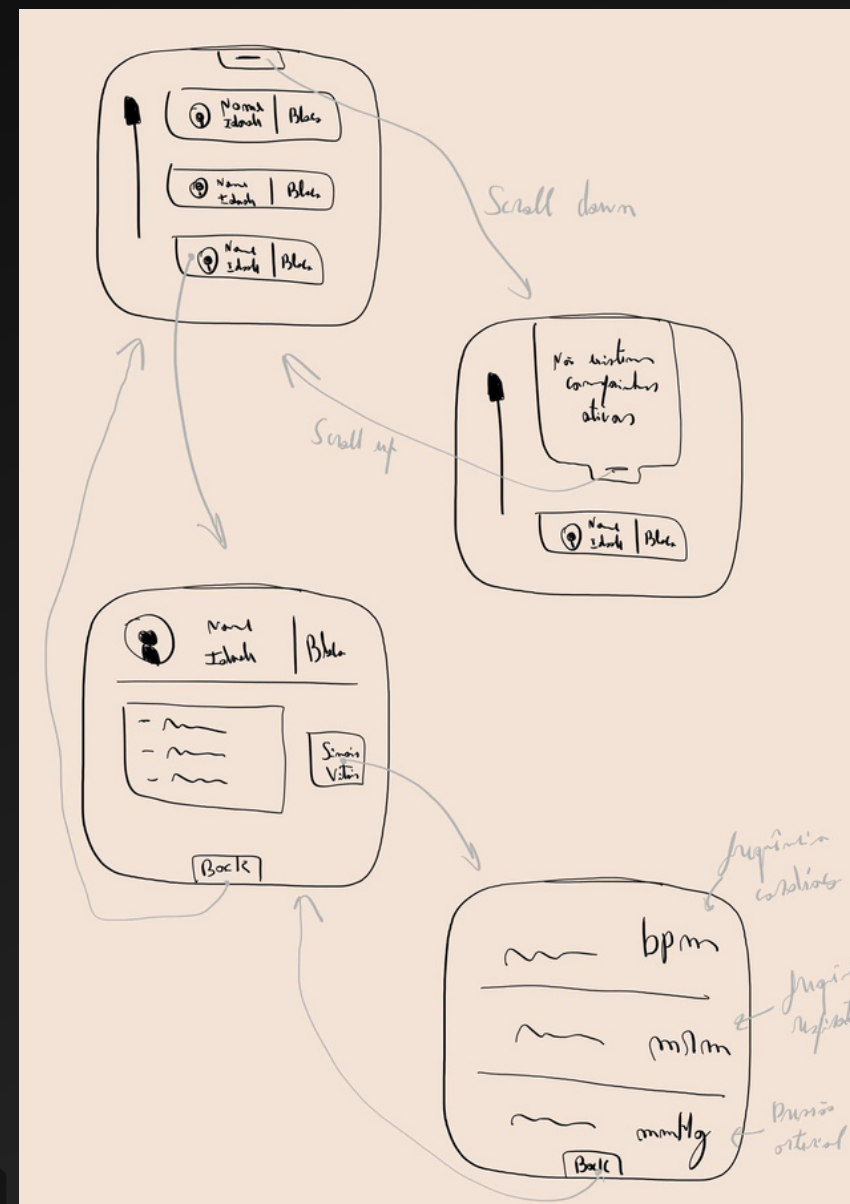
Nome Idade | Bloco

Nome Idade | Bloco

Nome Idade | Bloco

Scroll down

Não existem companheiros ativos

Scroll up

Nome Idade | Bloco

Nome Idade | Bloco

Sinais Vitais

Back

Frequência cardíaca

bpm

Frequ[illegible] respirat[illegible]

m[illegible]m

Pressão arterial

mmHg

Back